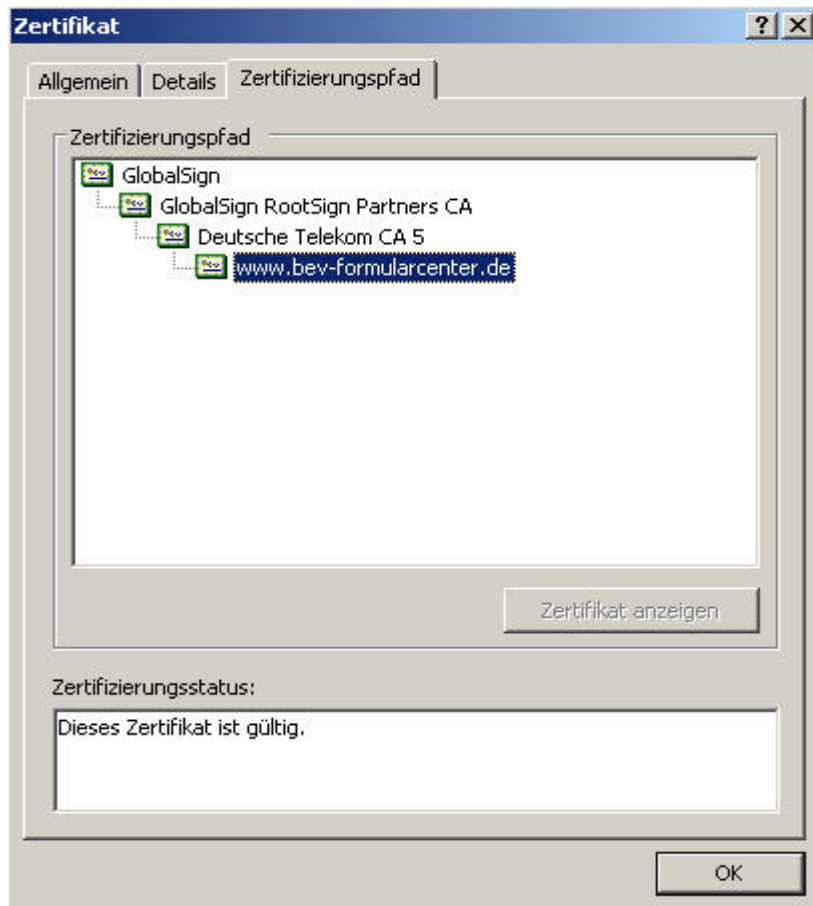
Zertifikat

? X

Allgemein | Details | Zertifizierungspfad

Zertifizierungspfad

GlobalSign
GlobalSign RootSign Partners CA
Deutsche Telekom CA 5
www.bev-formularcenter.de

Zertifikat anzeigen

Zertifizierungsstatus:

Dieses Zertifikat ist gültig.

OK